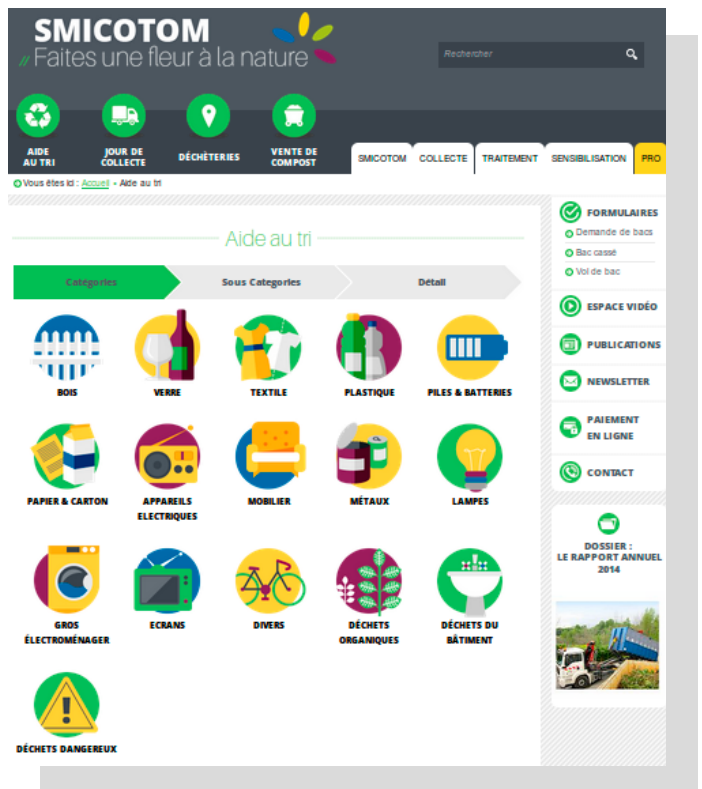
SMICOTOM
// Faites une fleur à la nature

Rechercher

AIDE AU TRI
JOUR DE COLLECTE
DÉCHETERIES
VENTE DE COMPOST

SMICOTOM
COLLECTE
TRAITEMENT
SENSIBILISATION
PRO

Vous êtes ici : Accueil » Aide au tri

Aide au tri

Catégories
Sous Categories
Détail

BOIS
VERRE
TEXTILE
PLASTIQUE
PILES & BATTERIES
PAPIER & CARTON
APPAREILS ELECTRIQUES
MOBILIER
MÉTAUX
LAMPES
GROS ÉLECTROMÉNAGER
ECRANS
DIVERS
DÉCHETS ORGANIQUES
DÉCHETS DU BÂTIMENT
DÉCHETS DANGEREUX

FORMULAIRES
Demande de bacs
Bac cassé
Vol de bac
ESPACE VIDÉO
PUBLICATIONS
NEWSLETTER
PAIEMENT EN LIGNE
CONTACT

DOSSIER :
LE RAPPORT ANNUEL 2014